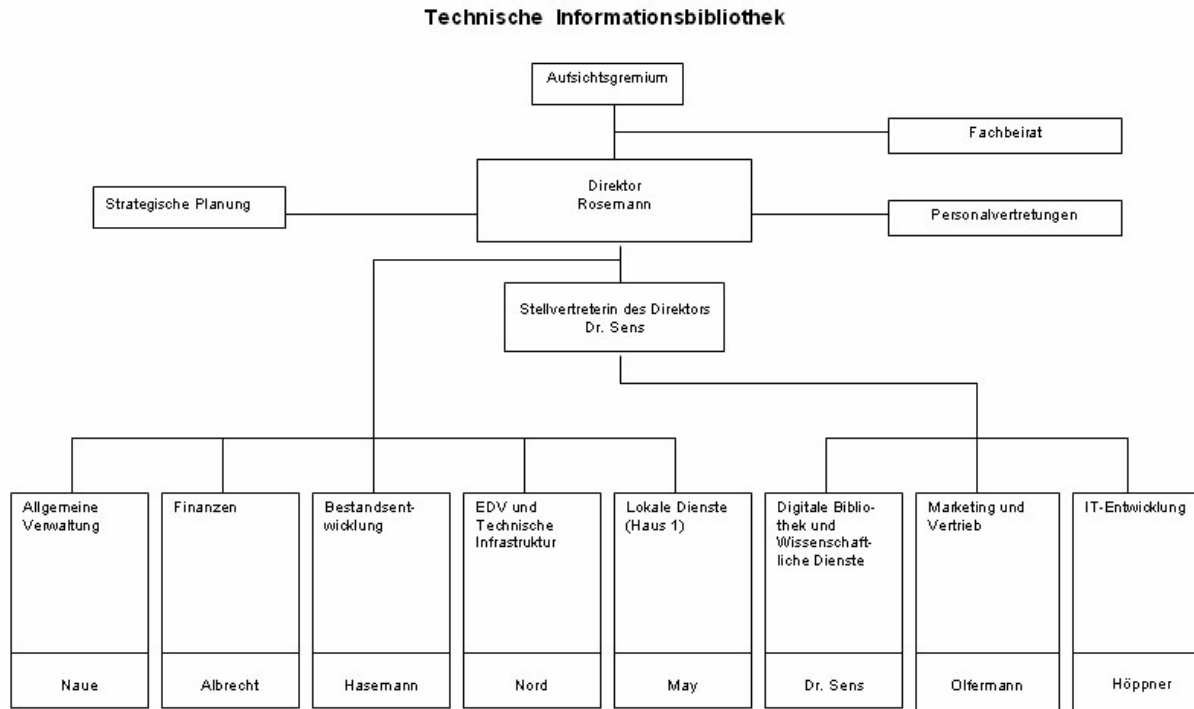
Technische Informationsbibliothek

Aufsichtsgremium

Fachbeirat

Strategische Planung

Direktor
Rosemann

Personalvertretungen

Stellvertreterin des Direktors
Dr. Sens

Allgemeine Verwaltung

Naue

Finanzen

Albrecht

Bestandsentwicklung

Hasemann

EDV und Technische Infrastruktur

Nord

Lokale Dienste (Haus 1)

May

Digitale Bibliothek und Wissenschaftliche Dienste

Dr. Sens

Marketing und Vertrieb

Olfermann

IT-Entwicklung

Höppner